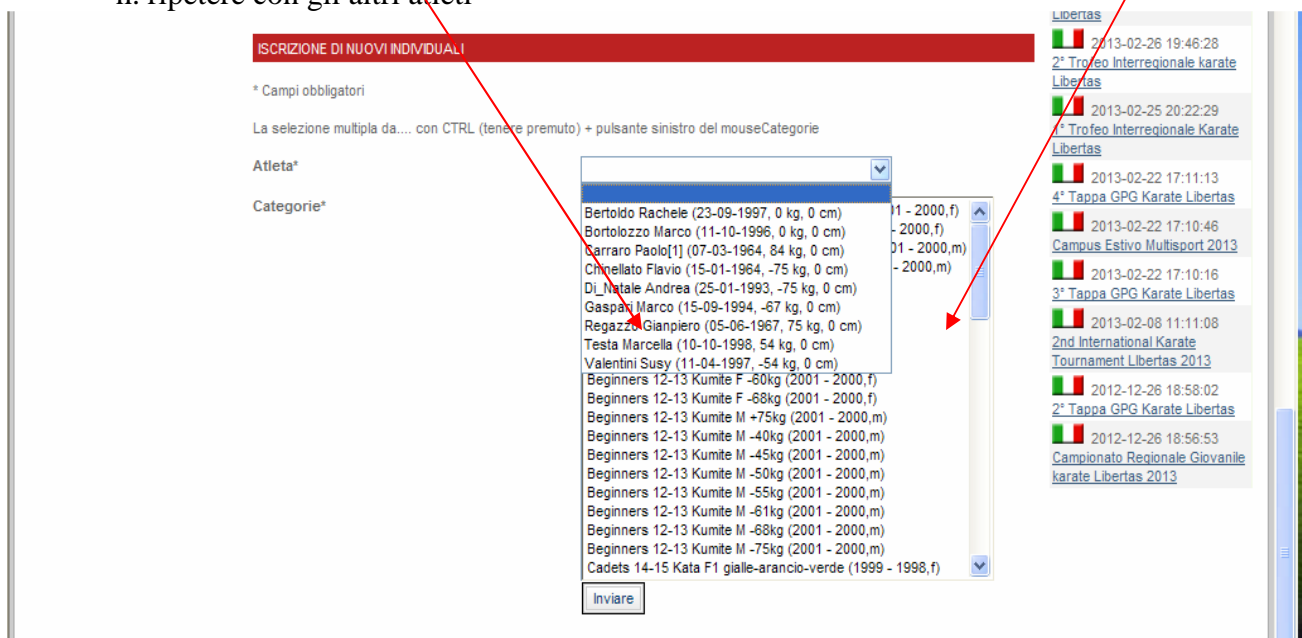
ii. ripetere con gli altri atleti

ISCRIZIONE DI NUOVI INDIVIDUALI

* Campi obbligatori

La selezione multipla da.... con CTRL (tenere premuto) + pulsante sinistro del mouseCategorie

Atleta*

Categorie*

Bertoldo Rachele (23-09-1997, 0 kg, 0 cm)
Bortolozzo Marco (11-10-1996, 0 kg, 0 cm)
Carraro Paolo[1] (07-03-1964, 84 kg, 0 cm)
Chinellato Flavio (15-01-1964, -75 kg, 0 cm)
Di_Natale Andrea (25-01-1993, -75 kg, 0 cm)
Gaspari Marco (15-09-1994, -67 kg, 0 cm)
Regazzo Gianpiero (05-06-1967, 75 kg, 0 cm)
Testa Marcella (10-10-1998, 54 kg, 0 cm)
Valentini Susy (11-04-1997, -54 kg, 0 cm)

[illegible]1 - 2000,f)
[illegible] - 2000,f)
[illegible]01 - 2000,m)
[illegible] - 2000,m)
Beginners 12-13 Kumite F -60kg (2001 - 2000,f)
Beginners 12-13 Kumite F -68kg (2001 - 2000,f)
Beginners 12-13 Kumite M +75kg (2001 - 2000,m)
Beginners 12-13 Kumite M -40kg (2001 - 2000,m)
Beginners 12-13 Kumite M -45kg (2001 - 2000,m)
Beginners 12-13 Kumite M -50kg (2001 - 2000,m)
Beginners 12-13 Kumite M -55kg (2001 - 2000,m)
Beginners 12-13 Kumite M -61kg (2001 - 2000,m)
Beginners 12-13 Kumite M -68kg (2001 - 2000,m)
Beginners 12-13 Kumite M -75kg (2001 - 2000,m)
Cadets 14-15 Kata F1 gialle-arancio-verde (1999 - 1998,f)

Inviare

Libertas
2013-02-26 19:46:28
2° Trofeo Interregionale karate Libertas
2013-02-25 20:22:29
1° Trofeo Interregionale Karate Libertas
2013-02-22 17:11:13
4° Tappa GPG Karate Libertas
2013-02-22 17:10:46
Campus Estivo Multisport 2013
2013-02-22 17:10:16
3° Tappa GPG Karate Libertas
2013-02-08 11:11:08
2nd International Karate Tournament LIbertas 2013
2012-12-26 18:58:02
2° Tappa GPG Karate Libertas
2012-12-26 18:56:53
Campionato Regionale Giovanile karate Libertas 2013